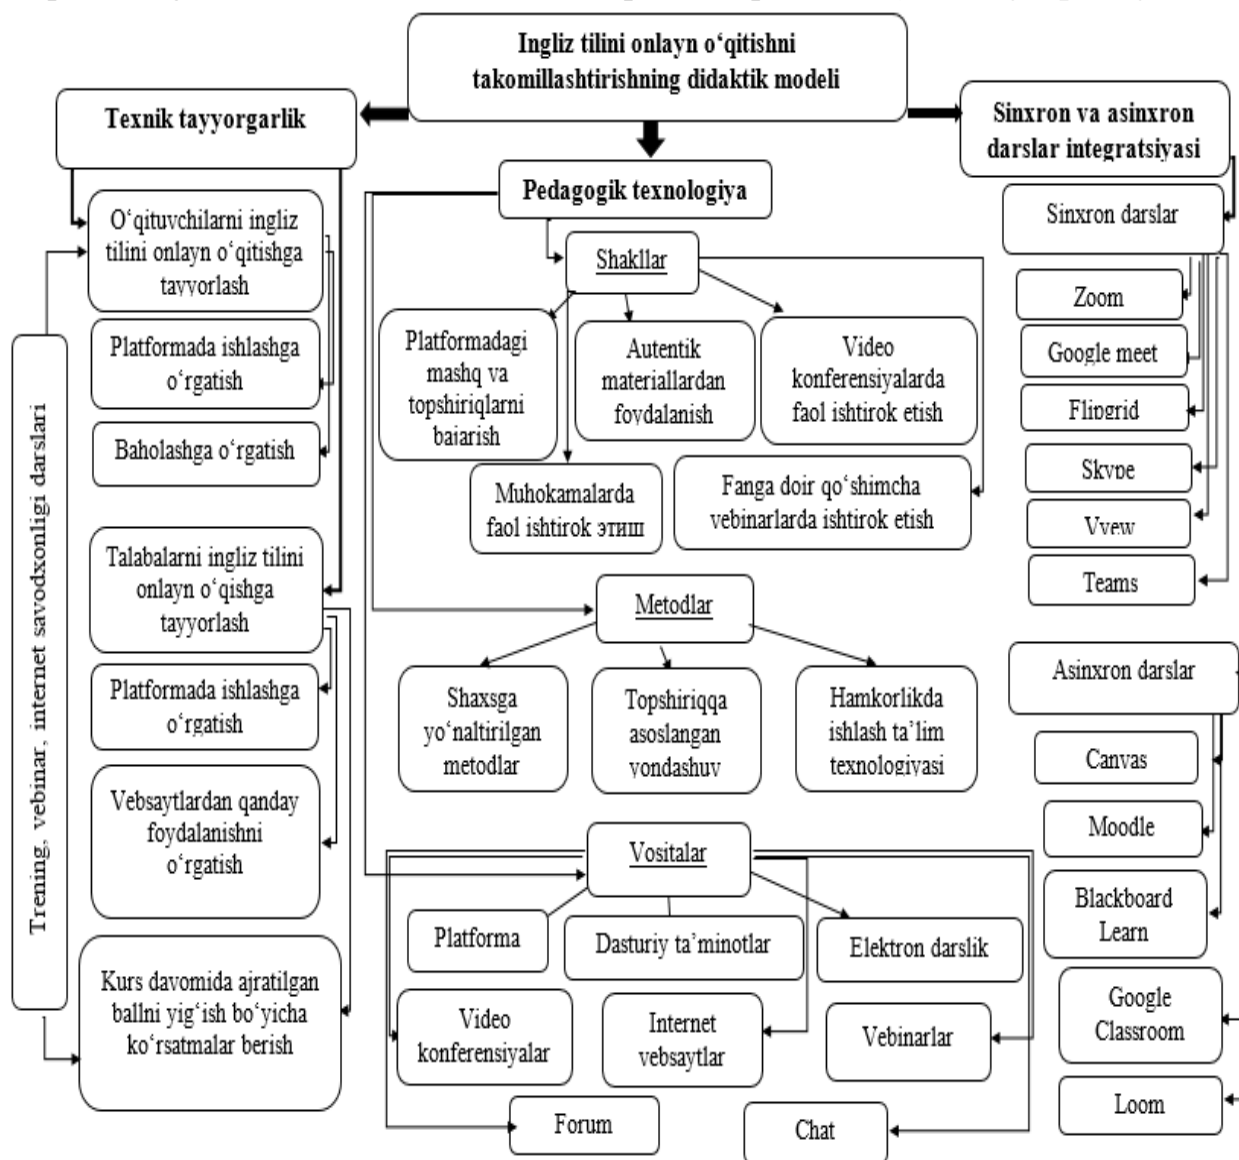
Ingliz tilini onlayn o'qitishni takomillashtirishning didaktik modeli

Texnik tayyorgarlik

Pedagogik texnologiya

Sinxron va asinxron darslar integratsiyasi

Trening, vebinar, internet savodxonligi darslari

O'qituvchilarni ingliz tilini onlayn o'qitishga tayyorlash

Platformada ishlashga o'rgatish

Baholashga o'rgatish

Talabalarni ingliz tilini onlayn o'qishga tayyorlash

Platformada ishlashga o'rgatish

Vebsaytlardan qanday foydalanishni o'rgatish

Kurs davomida ajratilgan ballni yig'ish bo'yicha ko'rsatmalar berish

Shakllar

Platformadagi mashq va topshiriqlarni bajarish

Autentik materiallardan foydalanish

Video konferensiyalarda faol ishtirok etish

Muhokamalarda faol ishtirok этиш

Fanga doir qo'shimcha vebinarlarda ishtirok etish

Metodlar

Shaxsga yo'naltirilgan metodlar

Topshiriqqa asoslangan yondashuv

Hamkorlikda ishlash ta'lim texnologiyasi

Vositalar

Platforma

Dasturiy ta'minotlar

Elektron darslik

Video konferensiyalar

Internet vebsaytlar

Vebinarlar

Forum

Chat

Sinxron darslar

Zoom

Google meet

Flipgrid

Skype

Vyew

Teams

Asinxron darslar

Canvas

Moodle

Blackboard Learn

Google Classroom

Loom